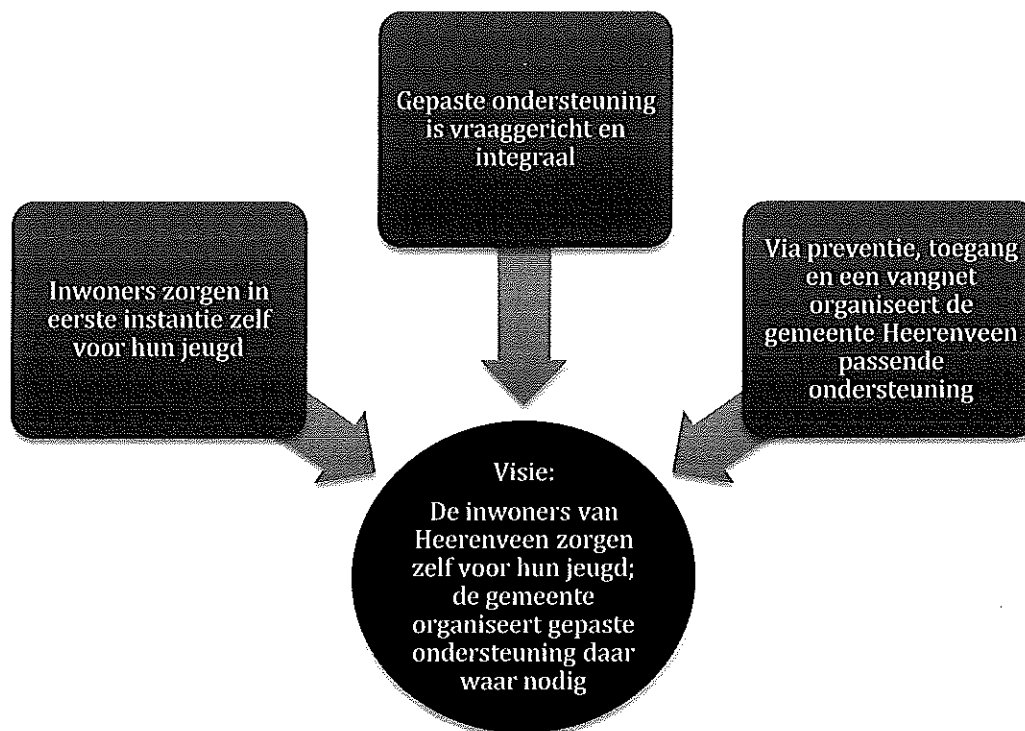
Gepaste ondersteuning is vraaggericht en integraal

Inwoners zorgen in eerste instantie zelf voor hun jeugd

Via preventie, toegang en een vangnet organiseert de gemeente Heerenveen passende ondersteuning

Visie:

De inwoners van Heerenveen zorgen zelf voor hun jeugd; de gemeente organiseert gepaste ondersteuning daar waar nodig